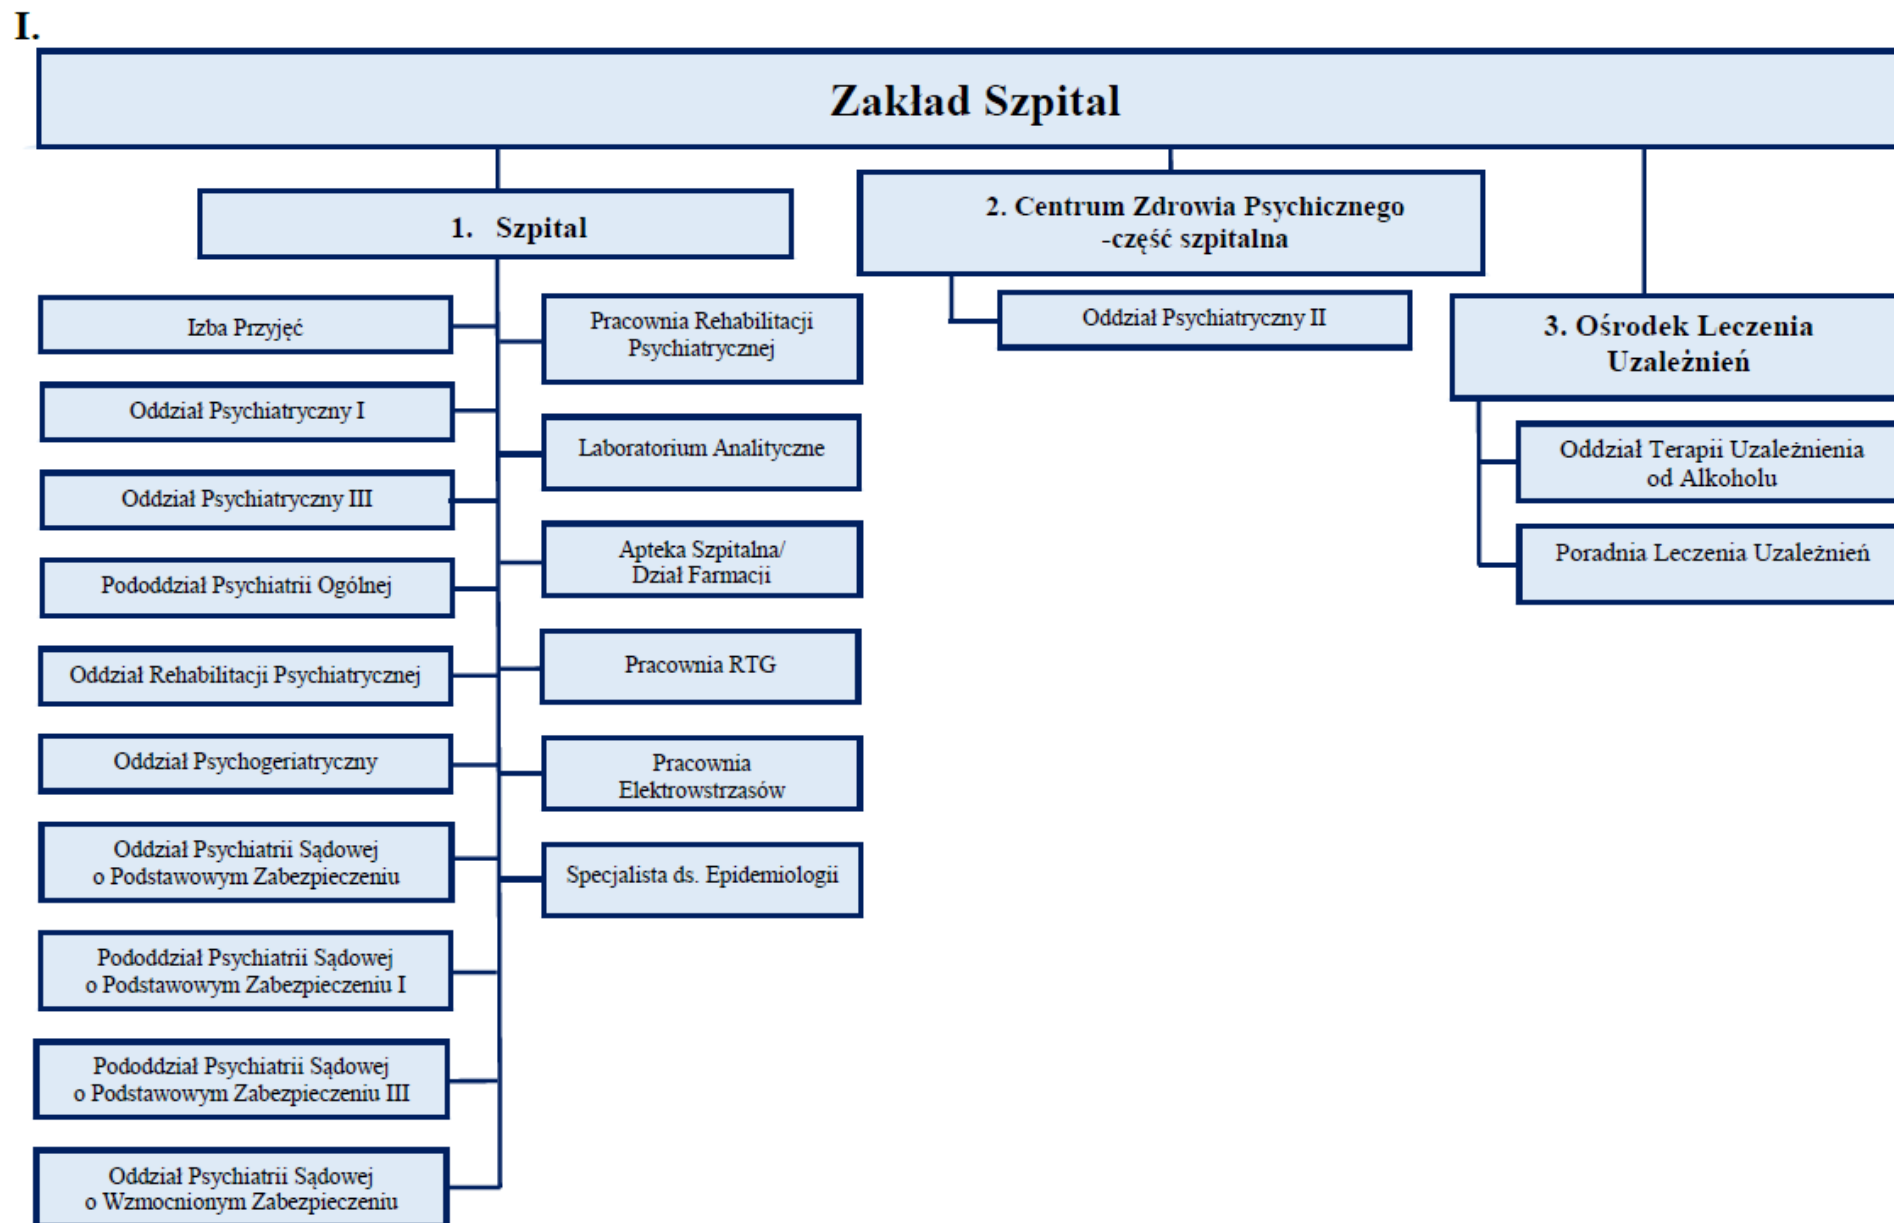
I.

Zakład Szpital

1. Szpital

Izba Przyjęć

Oddział Psychiatryczny I

Oddział Psychiatryczny III

Pododdział Psychiatrii Ogólnej

Oddział Rehabilitacji Psychiatrycznej

Oddział Psychogeriatryczny

Oddział Psychiatrii Sądowej o Podstawowym Zabezpieczeniu

Pododdział Psychiatrii Sądowej o Podstawowym Zabezpieczeniu I

Pododdział Psychiatrii Sądowej o Podstawowym Zabezpieczeniu III

Oddział Psychiatrii Sądowej o Wzmocnionym Zabezpieczeniu

Pracownia Rehabilitacji Psychiatrycznej

Laboratorium Analityczne

Apteka Szpitalna/ Dział Farmacji

Pracownia RTG

Pracownia Elektrowstrząsów

Specjalista ds. Epidemiologii

2. Centrum Zdrowia Psychicznego -część szpitalna

Oddział Psychiatryczny II

3. Ośrodek Leczenia Uzależnień

Oddział Terapii Uzależnienia od Alkoholu

Poradnia Leczenia Uzależnień